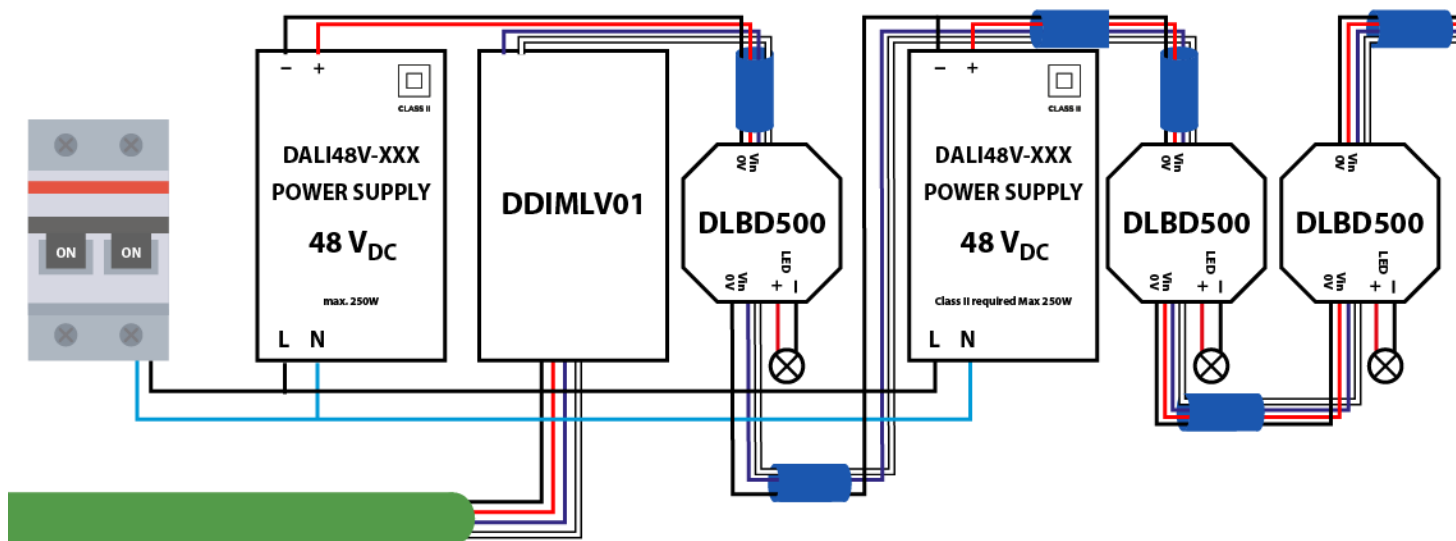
ON ON

− +
CLASS II
DALI48V-XXX
POWER SUPPLY
48 $V_{DC}$
max. 250W
L N

DDIMLV01

Vin
0V
DLBD500
Vin
0V
LED
+ −

− +
CLASS II
DALI48V-XXX
POWER SUPPLY
48 $V_{DC}$
Class II required Max 250W
L N

Vin
0V
DLBD500
Vin
0V
LED
+ −

Vin
0V
DLBD500
Vin
0V
LED
+ −